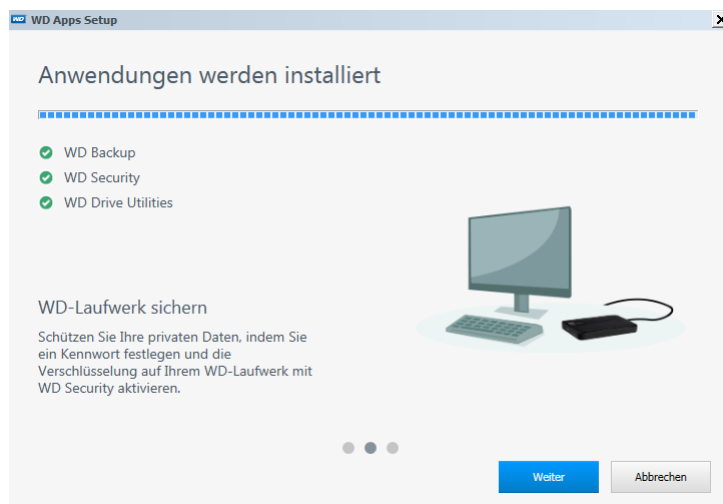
WD WD Apps Setup

Anwendungen werden installiert

WD Backup
WD Security
WD Drive Utilities

WD-Laufwerk sichern

Schützen Sie Ihre privaten Daten, indem Sie ein Kennwort festlegen und die Verschlüsselung auf Ihrem WD-Laufwerk mit WD Security aktivieren.

Weiter
Abbrechen